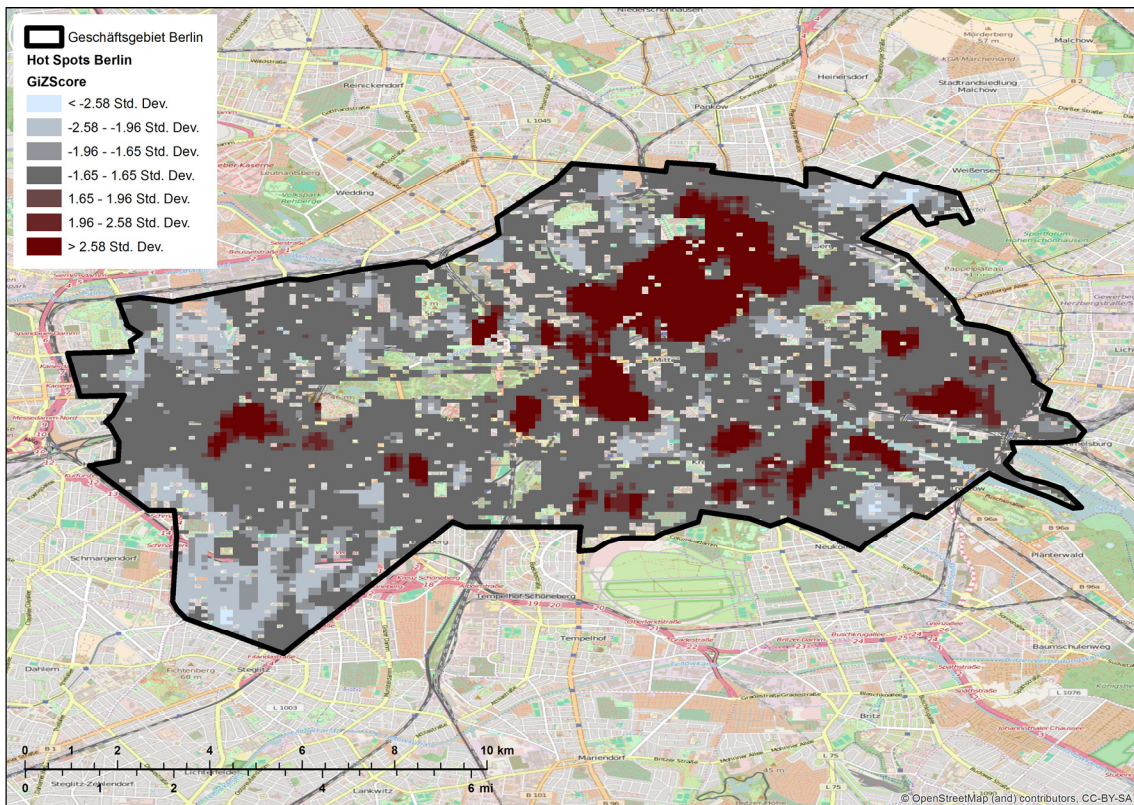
Geschäftsgebiet Berlin
Hot Spots Berlin
GiZScore
< -2.58 Std. Dev.
-2.58 - -1.96 Std. Dev.
-1.96 - -1.65 Std. Dev.
-1.65 - 1.65 Std. Dev.
1.65 - 1.96 Std. Dev.
1.96 - 2.58 Std. Dev.
> 2.58 Std. Dev.

Niederschönhausen
Mörderberg 57 m
Malchow
Heinersdorf
Stadtrandsiedlung Malchow
Reinickendorf
Pankow
L 1045
Weißensee
Wedding
Hohenschönhausen
Pappelplateau
Mitte
Schmargendorf
Tempelhof-Schöneberg
Tempelhof
Neukölln
Plänterwald
Baumschulenweg
Dahlem
Steglitz
Lichtenberg
Mariendorf
Lankwitz
Britz
L 1003
L 1076
B 96a
L 75

0 1 2 4 6 8 10 km
0 1 2 4 6 mi
Steglitz-Zehlendorf

© OpenStreetMap (and) contributors, CC-BY-SA